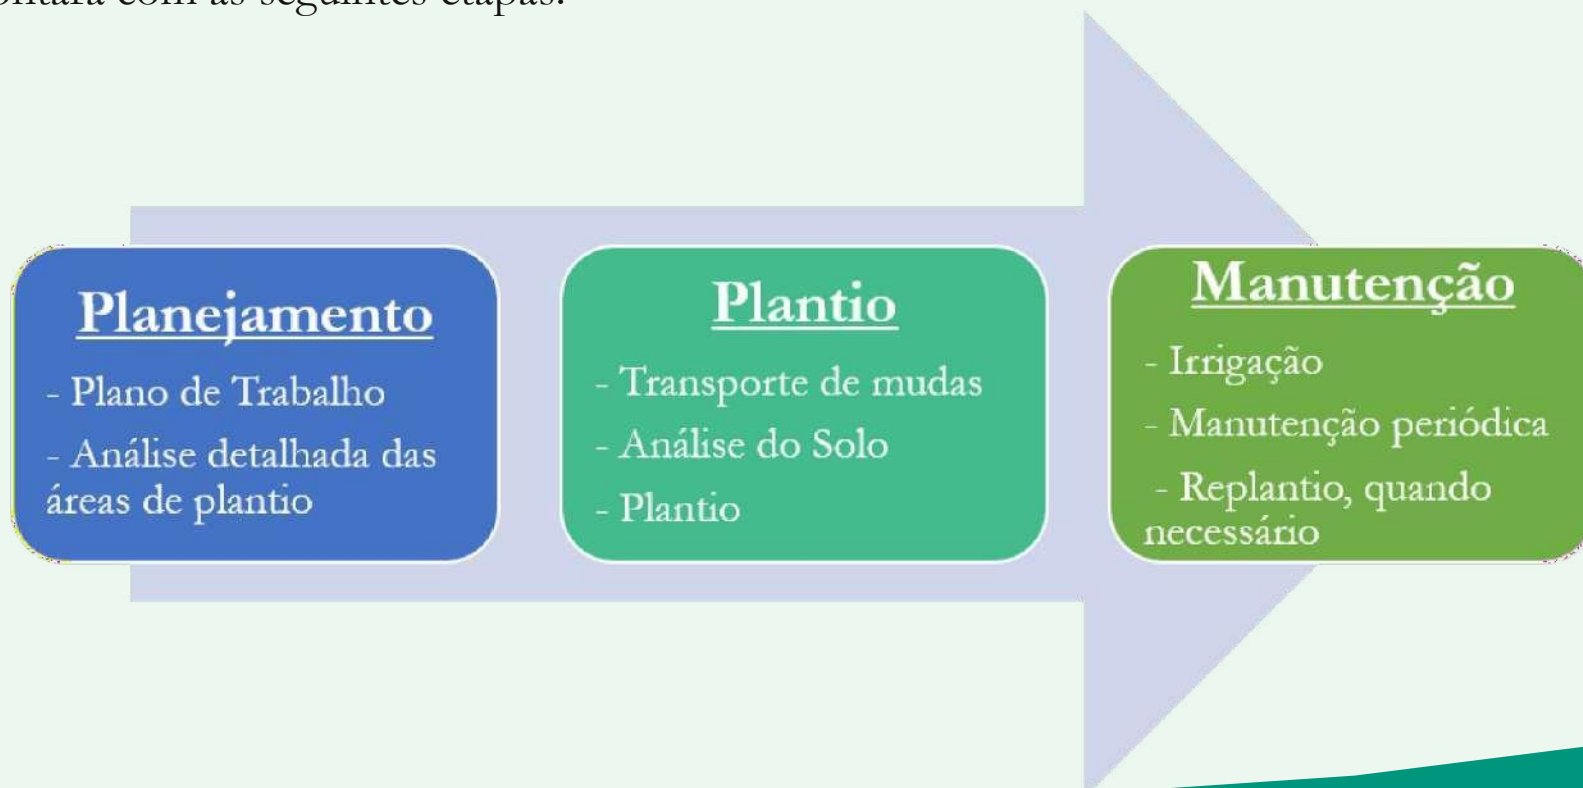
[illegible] com as seguintes etapas:

Planejamento
- Plano de Trabalho
- Análise detalhada das áreas de plantio

Plantio
- Transporte de mudas
- Análise do Solo
- Plantio

Manutenção
- Irrigação
- Manutenção periódica
- Replantio, quando necessário